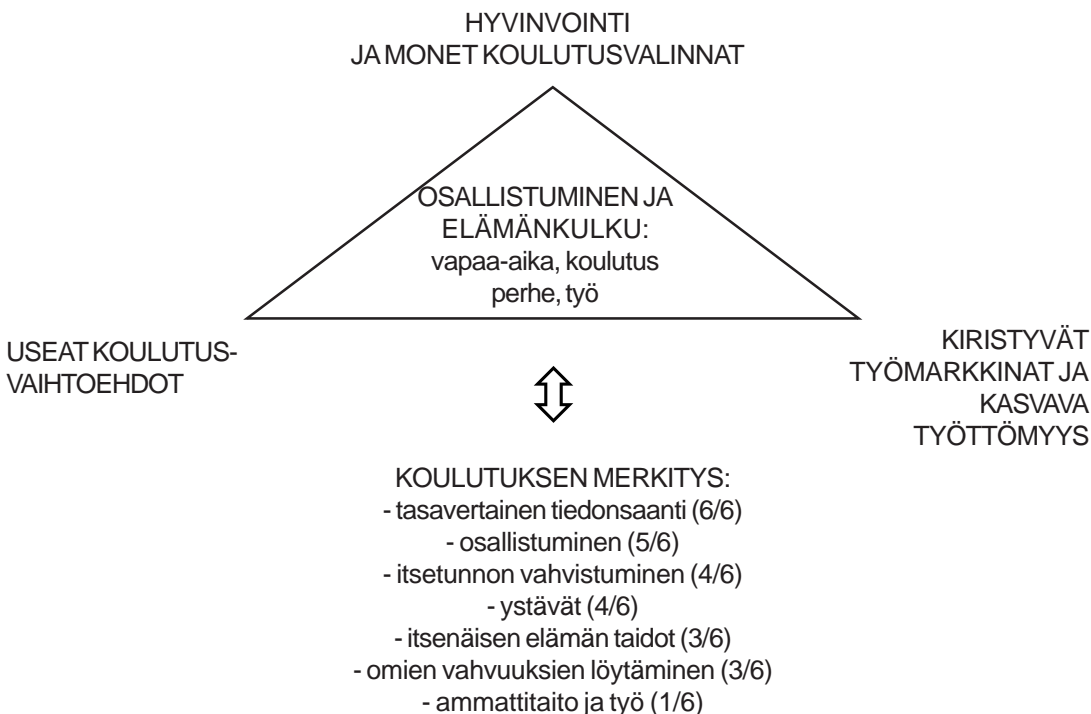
HYVINVOINTI
JA MONET KOULUTUSVALINNAT

OSALLISTUMINEN JA ELÄMÄNKULKU:
vapaa-aika, koulutus perhe, työ

USEAT KOULUTUSVAIHTOEHDOT

KIRISTYVÄT TYÖMARKKINAT JA KASVAVA TYÖTTÖMYYS

KOULUTUKSEN MERKITYS:
- tasavertainen tiedonsaanti (6/6)
- osallistuminen (5/6)
- itsetunnon vahvistuminen (4/6)
- ystävät (4/6)
- itsenäisen elämän taidot (3/6)
- omien vahvuuksien löytäminen (3/6)
- ammattitaito ja työ (1/6)